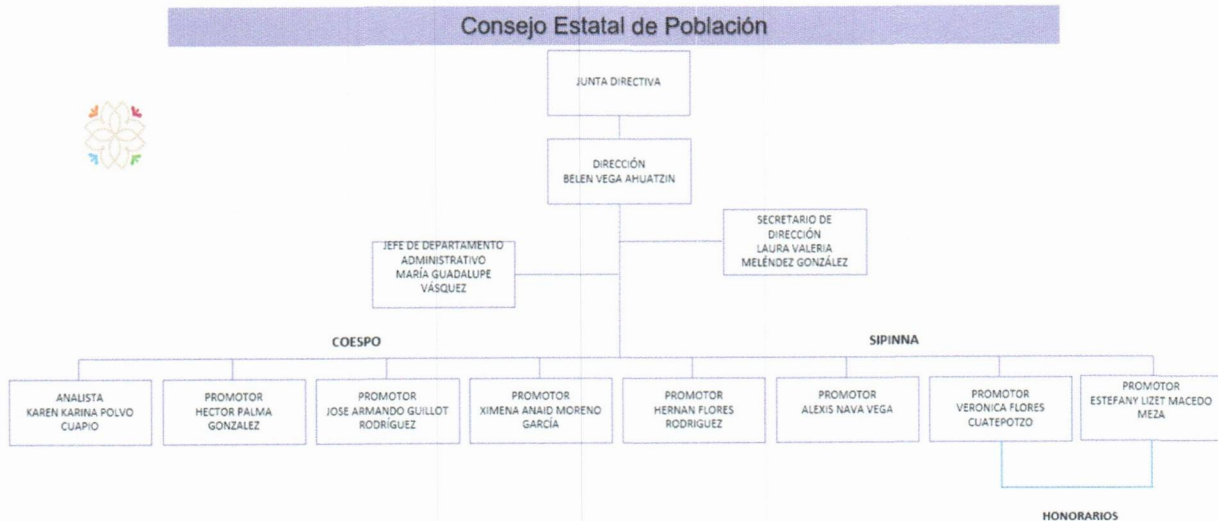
Consejo Estatal de Población

JUNTA DIRECTIVA

DIRECCIÓN
BELEN VEGA AHUATZIN

JEFE DE DEPARTAMENTO ADMINISTRATIVO
MARÍA GUADALUPE VÁSQUEZ

SECRETARIO DE DIRECCIÓN
LAURA VALERIA MELÉNDEZ GONZÁLEZ

COESPO

SIPINNA

ANALISTA
KAREN KARINA POLVO CUAPIO

PROMOTOR
HECTOR PALMA GONZALEZ

PROMOTOR
JOSE ARMANDO GUILLOT RODRÍGUEZ

PROMOTOR
XIMENA ANAID MORENO GARCÍA

PROMOTOR
HERNAN FLORES RODRIGUEZ

PROMOTOR
ALEXIS NAVA VEGA

PROMOTOR
VERONICA FLORES CUATEPOTZO

PROMOTOR
ESTEFANY LIZET MACEDO MEZA

HONORARIOS